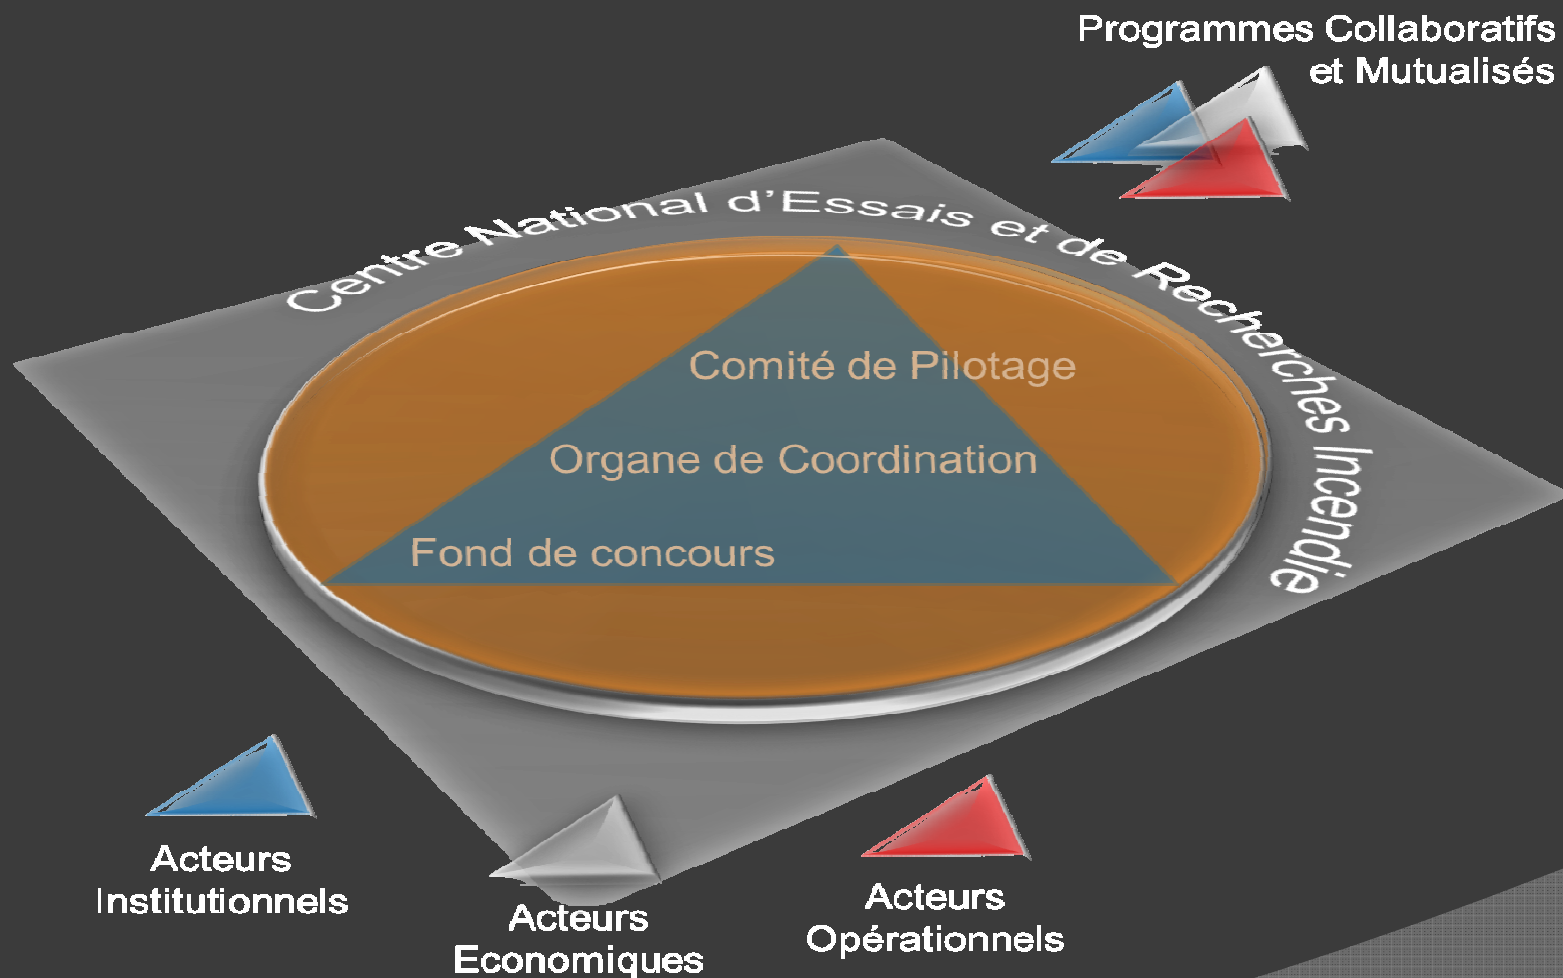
Programmes Collaboratifs et Mutualisés

Centre National d'Essais et de Recherches Incendie

Comité de Pilotage

Organe de Coordination

Fond de concours

Acteurs Institutionnels

Acteurs Economiques

Acteurs Opérationnels